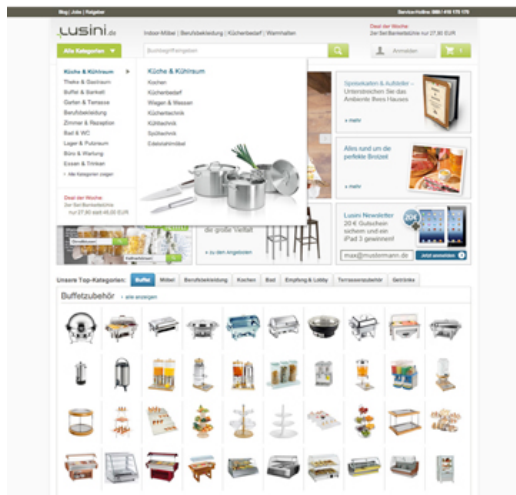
Blog | Jobs | Ratgeber

Service-Hotline: 0800 / 410 170 170

Lusini.de

Indoor-Möbel | Berufsbekleidung | Küchenbedarf | Warmhalten

Deal der Woche
2er Set Barkeeperhocker nur 27,90 EUR

Alle Kategorien

Suchbegriff eingeben

Anmelden

Küche & Kühlraum
Theke & Bar
Buffet & Bankett
Garten & Terrasse
Berufsbekleidung
Zimmer & Rezeption
Bad & WC
Lager & Putzraum
Büro & Wartung
Essen & Trinken
» Alle Kategorien zeigen

Deal der Woche
2er Set Barkeeperhocker
nur 27,90 statt 49,00 EUR

Küche & Kühlraum
Kochen
Küchenbedarf
Wiegen & Messen
Küchentechnik
Kühltechnik
Spültechnik
Edelstahlmöbel

Speisekarten & Aufsteller - Unterstreichen Sie das Ambiente Ihres Hauses

» mehr

Alles rund um die perfekte Brotzeit

» mehr

die große Vielfalt

» zu den Angeboten

Lusini Newsletter
20 € Gutschein sichern und ein iPad 3 gewinnen!

max@mustermann.de

Jetzt anmelden

Unsere Top-Kategorien: Buffet | Möbel | Berufsbekleidung | Kochen | Bad | Empfang & Lobby | Terrassenzubehör | Getränke

Buffetzubehör
» alle anzeigen